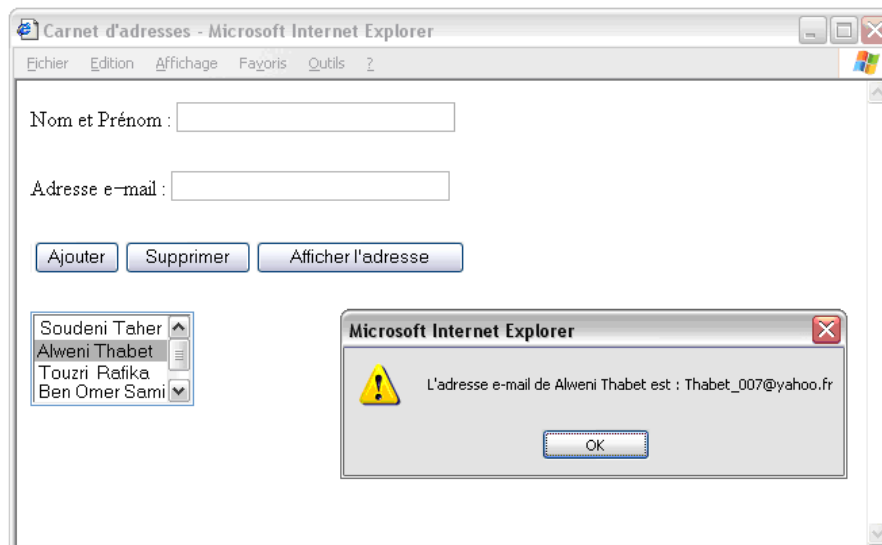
Carnet d'adresses - Microsoft Internet Explorer

Fichier Edition Affichage Favoris Outils ?

Nom et Prénom :

Adresse e-mail :

Ajouter Supprimer Afficher l'adresse

Soudeni Taher
Alweni Thabet
Touzri Rafika
Ben Omer Sami

Microsoft Internet Explorer

L'adresse e-mail de Alweni Thabet est : Thabet_007@yahoo.fr

OK